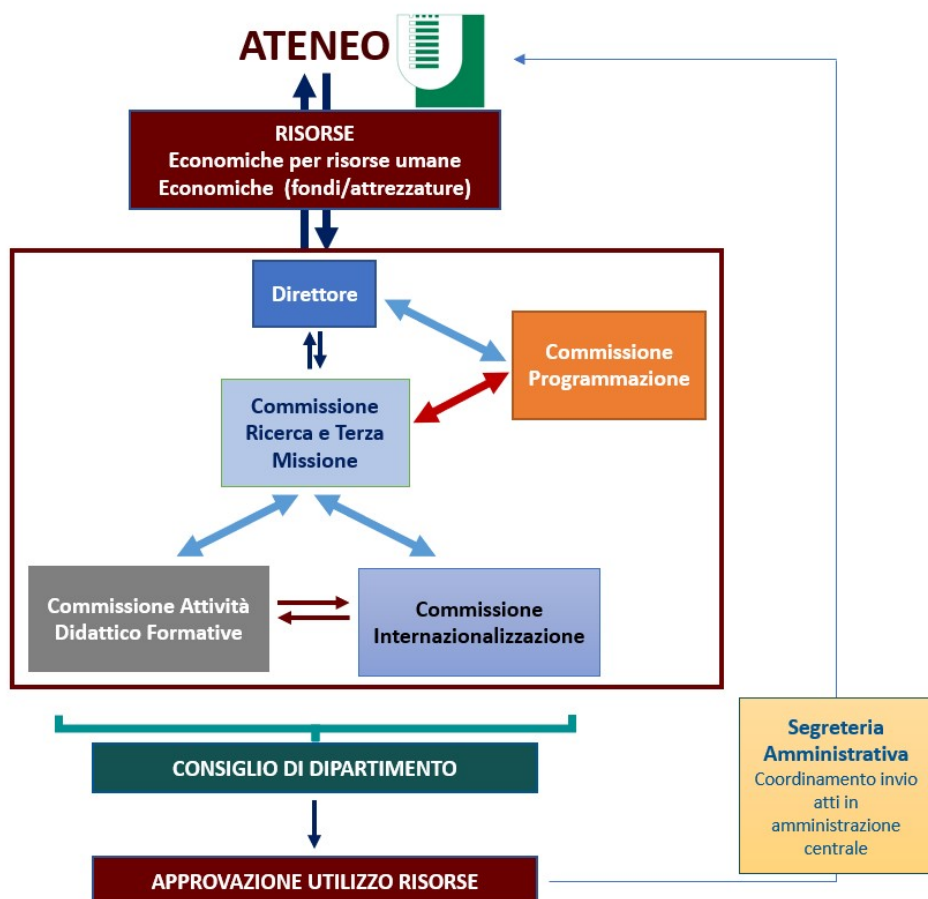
ATENEO

RISORSE
Economiche per risorse umane
Economiche (fondi/attrezzature)

Direttore

Commissione Programmazione

Commissione Ricerca e Terza Missione

Commissione Attività Didattico Formative

Commissione Internazionalizzazione

CONSIGLIO DI DIPARTIMENTO

APPROVAZIONE UTILIZZO RISORSE

Segreteria Amministrativa
Coordinamento invio atti in amministrazione centrale